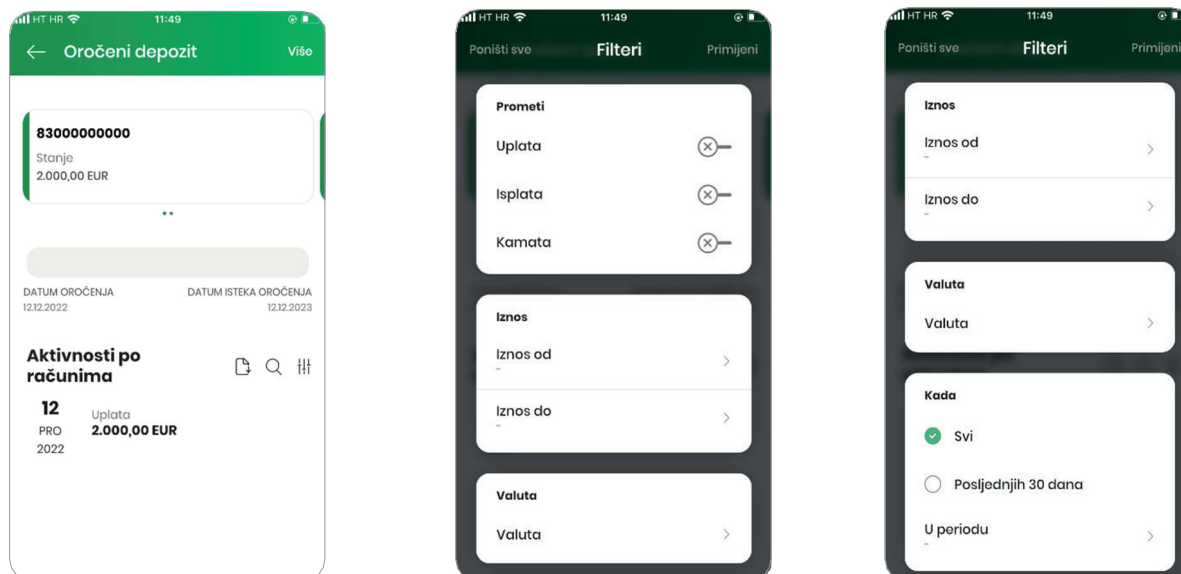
HT HR 11:49

Oročeni depozit Više

83000000000
Stanje
2.000,00 EUR

DATUM OROČENJA
12.12.2022

DATUM ISTEKA OROČENJA
12.12.2023

Aktivnosti po računima

12
PRO
2022
Uplata
2.000,00 EUR

HT HR 11:49

Poništi sve Filteri Primijeni

Prometi
Uplata
Isplata
Kamata

Iznos
Iznos od
-
Iznos do
-

Valuta
Valuta

HT HR 11:49

Poništi sve Filteri Primijeni

Iznos
Iznos od
-
Iznos do
-

Valuta
Valuta

Kada
Svi
Posljednjih 30 dana
U periodu
-